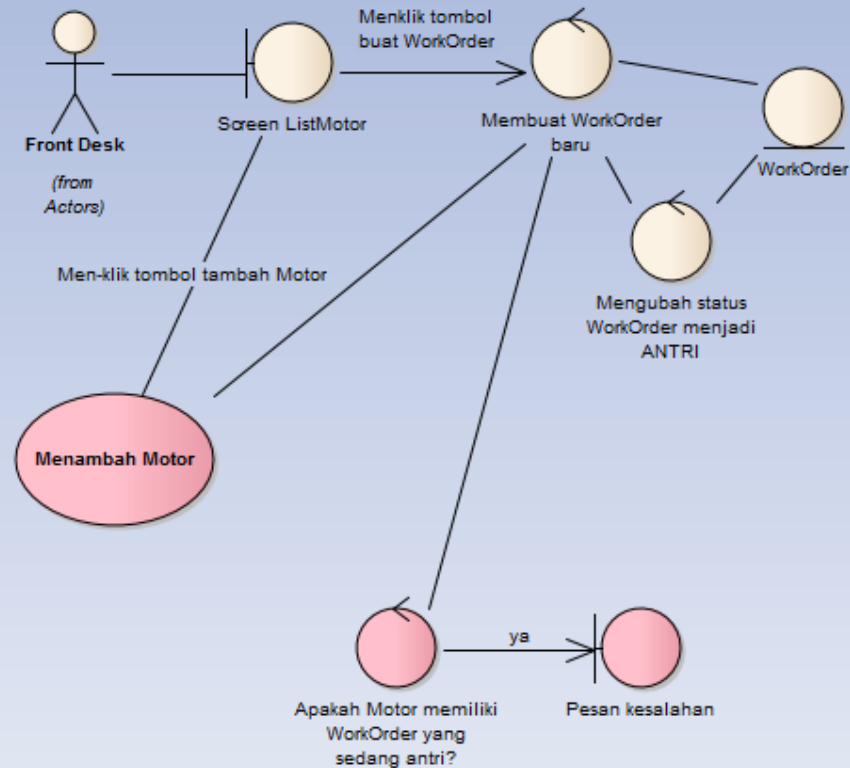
Front Desk

(from Actors)

Screen ListMotor

Menklik tombol buat WorkOrder

Membuat WorkOrder baru

WorkOrder

Mengubah status WorkOrder menjadi ANTRI

Men-klik tombol tambah Motor

Menambah Motor

ya

Apakah Motor memiliki WorkOrder yang sedang antri?

Pesan kesalahan